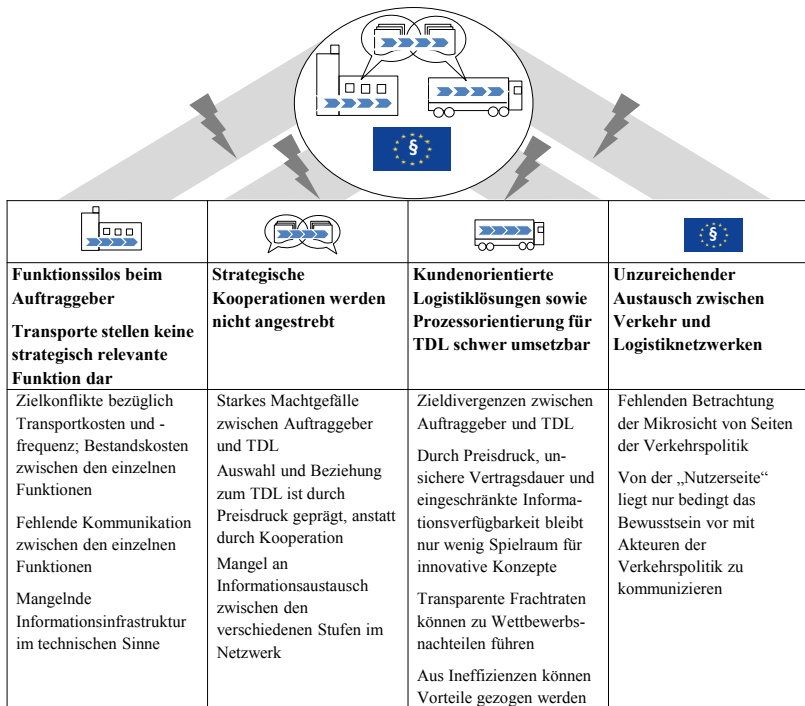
§

| | | | § |
|---|---|---|---|
| **Funktionssilos beim Auftraggeber** **Transporte stellen keine strategisch relevante Funktion dar** | **Strategische Kooperationen werden nicht angestrebt** | **Kundenorientierte Logistiklösungen sowie Prozessorientierung für TDL schwer umsetzbar** | **Unzureichender Austausch zwischen Verkehr und Logistiknetzwerken** |
| Zielkonflikte bezüglich Transportkosten und -frequenz; Bestandskosten zwischen den einzelnen Funktionen Fehlende Kommunikation zwischen den einzelnen Funktionen Mangelnde Informationsinfrastruktur im technischen Sinne | Starkes Machtgefälle zwischen Auftraggeber und TDL Auswahl und Beziehung zum TDL ist durch Preisdruck geprägt, anstatt durch Kooperation Mangel an Informationsaustausch zwischen den verschiedenen Stufen im Netzwerk | Zieldivergenzen zwischen Auftraggeber und TDL Durch Preisdruck, unsichere Vertragsdauer und eingeschränkte Informationsverfügbarkeit bleibt nur wenig Spielraum für innovative Konzepte Transparente Frachtraten können zu Wettbewerbsnachteilen führen Aus Ineffizienzen können Vorteile gezogen werden | Fehlenden Betrachtung der Mikrosicht von Seiten der Verkehrspolitik Von der „Nutzerseite" liegt nur bedingt das Bewusstsein vor mit Akteuren der Verkehrspolitik zu kommunizieren |